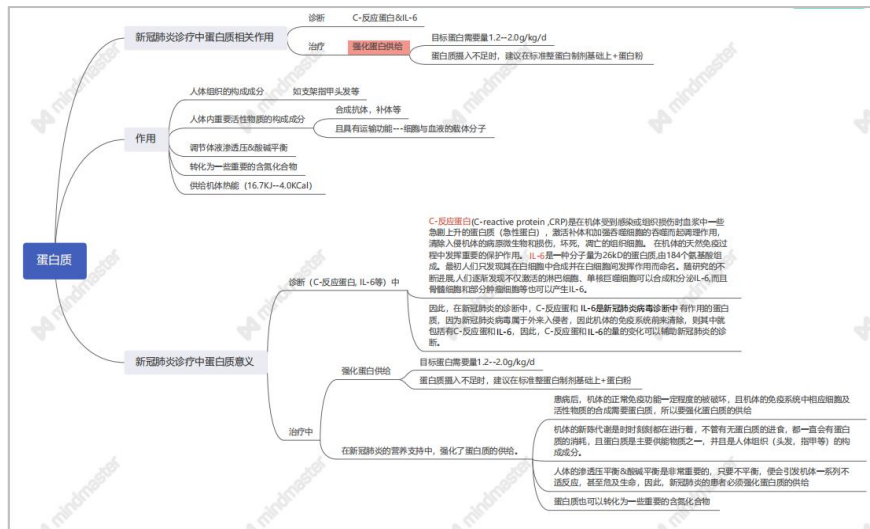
蛋白质

新冠肺炎诊疗中蛋白质相关作用

诊断

C-反应蛋白&IL-6

治疗

强化蛋白供给

目标蛋白需要量1.2~2.0g/kg/d

蛋白质摄入不足时，建议在标准整蛋白制剂基础上+蛋白粉

作用

人体组织的构成成分

如支架指甲头发等

人体内重要活性物质的构成成分

合成抗体，补体等

且具有运输功能--细胞与血液的载体分子

调节体液渗透压&酸碱平衡

转化为一些重要的含氮化合物

供给机体热能（16.7KJ~4.0KCal）

新冠肺炎诊疗中蛋白质意义

诊断（C-反应蛋白，IL-6等）中

C-反应蛋白(C-reactive protein ,CRP)是在机体受到感染或组织损伤时血浆中一些急剧上升的蛋白质（急性蛋白），激活补体和加强吞噬细胞的吞噬而起调理作用，清除入侵机体的病原微生物和损伤，坏死，凋亡的组织细胞。在机体的天然免疫过程中发挥重要的保护作用。IL-6是一种分子量为26kD的蛋白质,由184个氨基酸组成。最初人们只发现其在白细胞中合成并在白细胞间发挥作用而命名。随研究的不断进展,人们逐渐发现不仅激活的淋巴细胞、单核巨噬细胞可以合成和分泌IL-6,而且骨髓细胞和部分肿瘤细胞等也可以产生IL-6。

因此，在新冠肺炎的诊断中，C-反应蛋白和IL-6是新冠肺炎病毒诊断中有作用的蛋白质，因为新冠肺炎病毒属于外来入侵者，因此机体的免疫系统需来清除，则其中就包括有C-反应蛋白和IL-6，因此，C-反应蛋白和IL-6的量的变化可以辅助新冠肺炎的诊断。

治疗中

强化蛋白供给

目标蛋白需要量1.2~2.0g/kg/d

蛋白质摄入不足时，建议在标准整蛋白制剂基础上+蛋白粉

在新冠肺炎的营养支持中，强化了蛋白质的供给。

患病后，机体的正常免疫功能一定程度的被破坏，且机体的免疫系统中相应细胞及活性物质的合成需要蛋白质，所以要强化蛋白质的供给

机体的新陈代谢是时时刻刻都在进行着，不管有无蛋白质的进食，都一直会有蛋白质的消耗，且蛋白质是主要供能物质之一，并且是人体组织（头发，指甲等）的构成成分。

人体的渗透压平衡&酸碱平衡是非常重要的，只要不平衡，便会引发机体一系列不适反应，甚至危及生命，因此，新冠肺炎的患者必须强化蛋白质的供给

蛋白质也可以转化为一些重要的含氮化合物

mindmaster